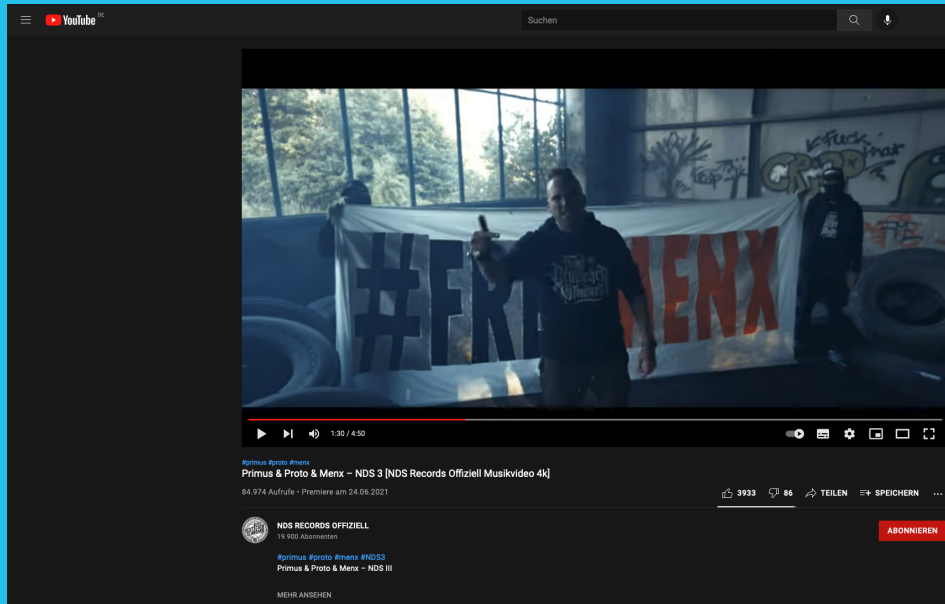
YouTube DE

Suchen

#FRE MENX

1:30 / 4:50

#primus #proto #menx
Primus & Proto & Menx – NDS 3 [NDS Records Offiziell Musikvideo 4k]

84.974 Aufrufe • Premiere am 24.06.2021

3933 86 TEILEN SPEICHERN ...

NDS RECORDS OFFIZIELL
19.900 Abonnenten

ABONNIEREN

#primus #proto #menx #NDS3
Primus & Proto & Menx – NDS III

MEHR ANSEHEN